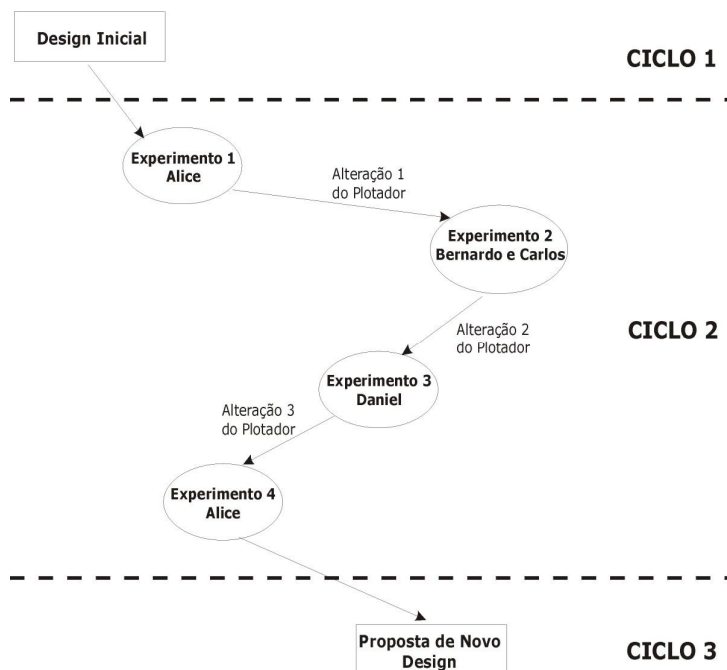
Design Inicial

CICLO 1

Experimento 1
Alice

Alteração 1
do Plotador

Experimento 2
Bernardo e Carlos

Alteração 2
do Plotador

CICLO 2

Experimento 3
Daniel

Alteração 3
do Plotador

Experimento 4
Alice

Proposta de Novo Design

CICLO 3